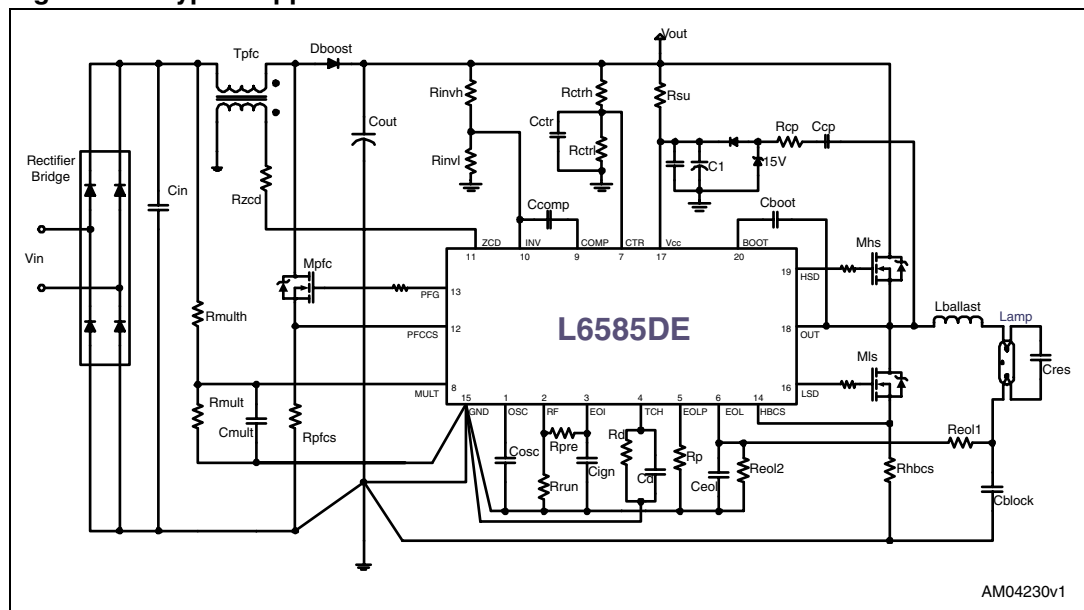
Rectifier Bridge

Vin

Cin

Tpfc

Dboost

Cout

Rzcd

Mpfc

Rmulth

Rmult

Cmult

Rpfcs

Rinvh

Rinvl

Ccomp

Cctr

Rctrh

Rctrl

Vout

Rsu

Rcp

Ccp

C1

15V

Cboot

Mhs

Mls

Lballast

Lamp

Cres

ZCD 11

INV 10

COMP 9

CTR 7

Vcc 17

BOOT 20

HSD 19

OUT 18

LSD 16

PFG 13

PFCCS 12

MULT 8

15 GND

1 OSC

2 RF

3 EOI

4 TCH

5 EOLP

6 EOL

14 HBCS

L6585DE

Cosc

Rpre

Rrun

Cign

Rd

Cd

Rp

Ceol

Reol2

Reol1

Rhbcs

Cblock

AM04230v1